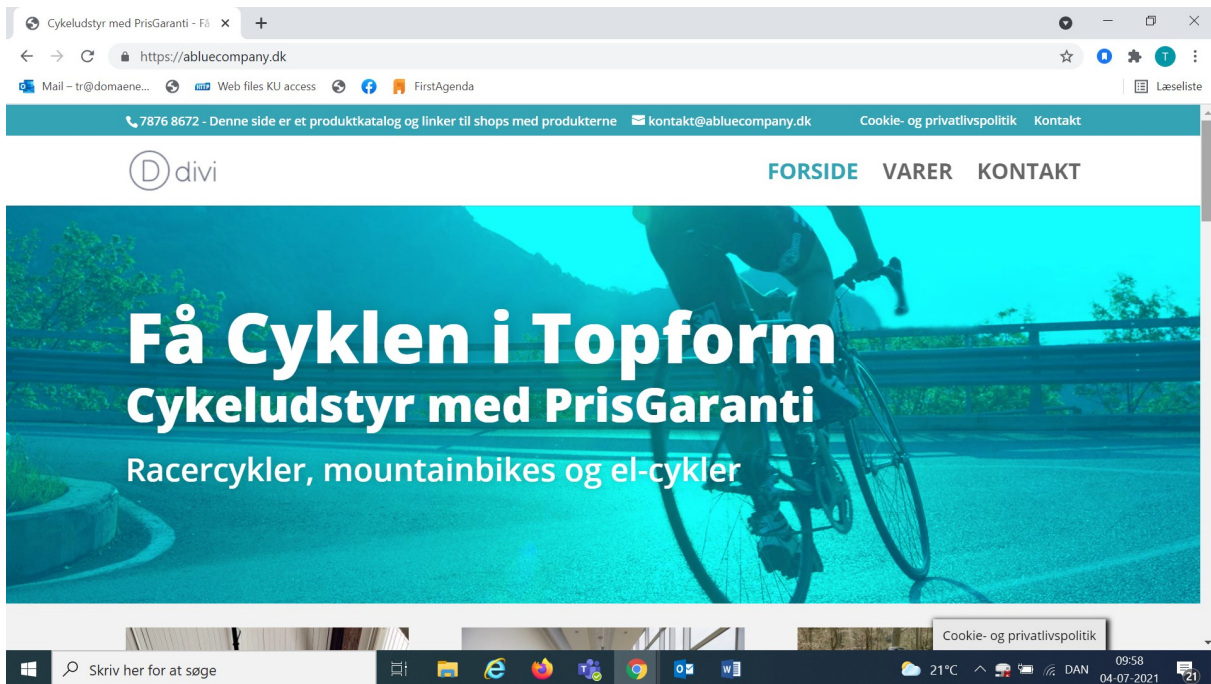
Cykeludstyr med PrisGaranti - Få ×
https://abluecompany.dk
Mail – tr@domaene... Web files KU access FirstAgenda
Læseliste

7876 8672 - Denne side er et produktkatalog og linker til shops med produkterne kontakt@abluecompany.dk Cookie- og privatlivspolitik Kontakt

D divi
FORSIDE VARER KONTAKT

Få Cyklen i Topform
Cykeludstyr med PrisGaranti
Racercykler, mountainbikes og el-cykler

Cookie- og privatlivspolitik

Skriv her for at søge
21°C DAN 09:58 04-07-2021 21